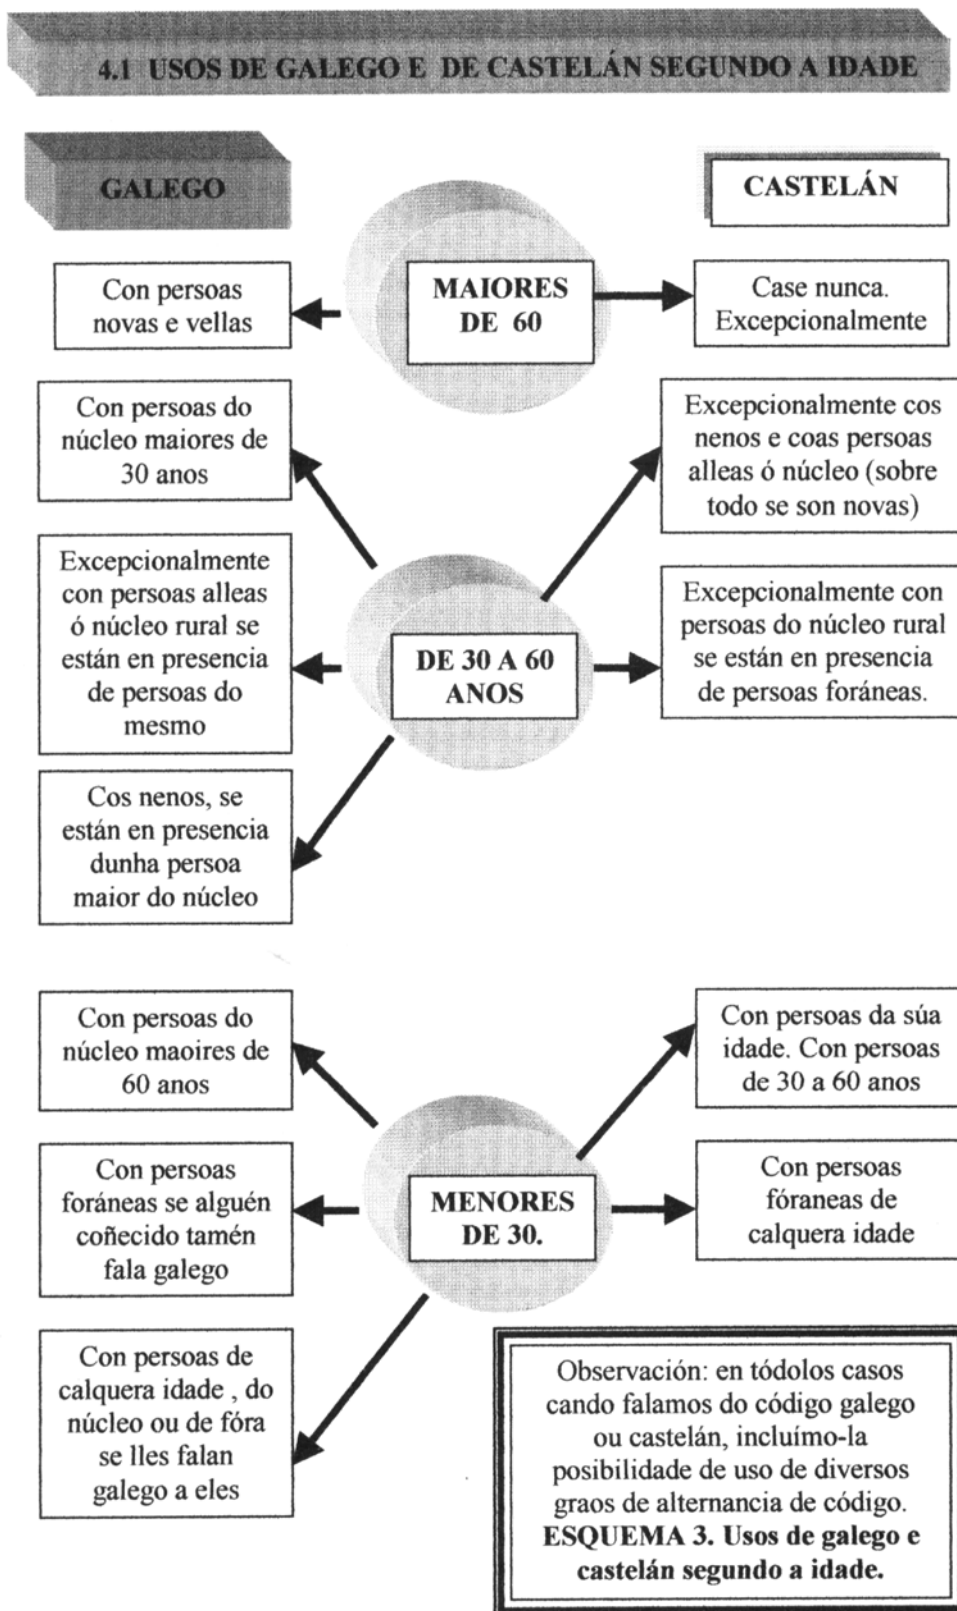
4.1 USOS DE GALEGO E DE CASTELÁN SEGUNDO A IDADE

GALEGO

CASTELÁN

Con persoas novas e vellas

MAIORES DE 60

Case nunca. Excepcionalmente

Con persoas do núcleo maiores de 30 anos

Excepcionalmente cos nenos e coas persoas alleas ó núcleo (sobre todo se son novas)

Excepcionalmente con persoas alleas ó núcleo rural se están en presencia de persoas do mesmo

DE 30 A 60 ANOS

Excepcionalmente con persoas do núcleo rural se están en presencia de persoas foráneas.

Cos nenos, se están en presencia dunha persoa maior do núcleo

Con persoas do núcleo maoires de 60 anos

Con persoas da súa idade. Con persoas de 30 a 60 anos

Con persoas foráneas se alguén coñecido tamén fala galego

MENORES DE 30.

Con persoas fóraneas de calquera idade

Con persoas de calquera idade , do núcleo ou de fóra se lles falan galego a eles

Observación: en tódolos casos cando falamos do código galego ou castelán, incluímo-la posibilidade de uso de diversos graos de alternancia de código.
ESQUEMA 3. Usos de galego e castelán segundo a idade.